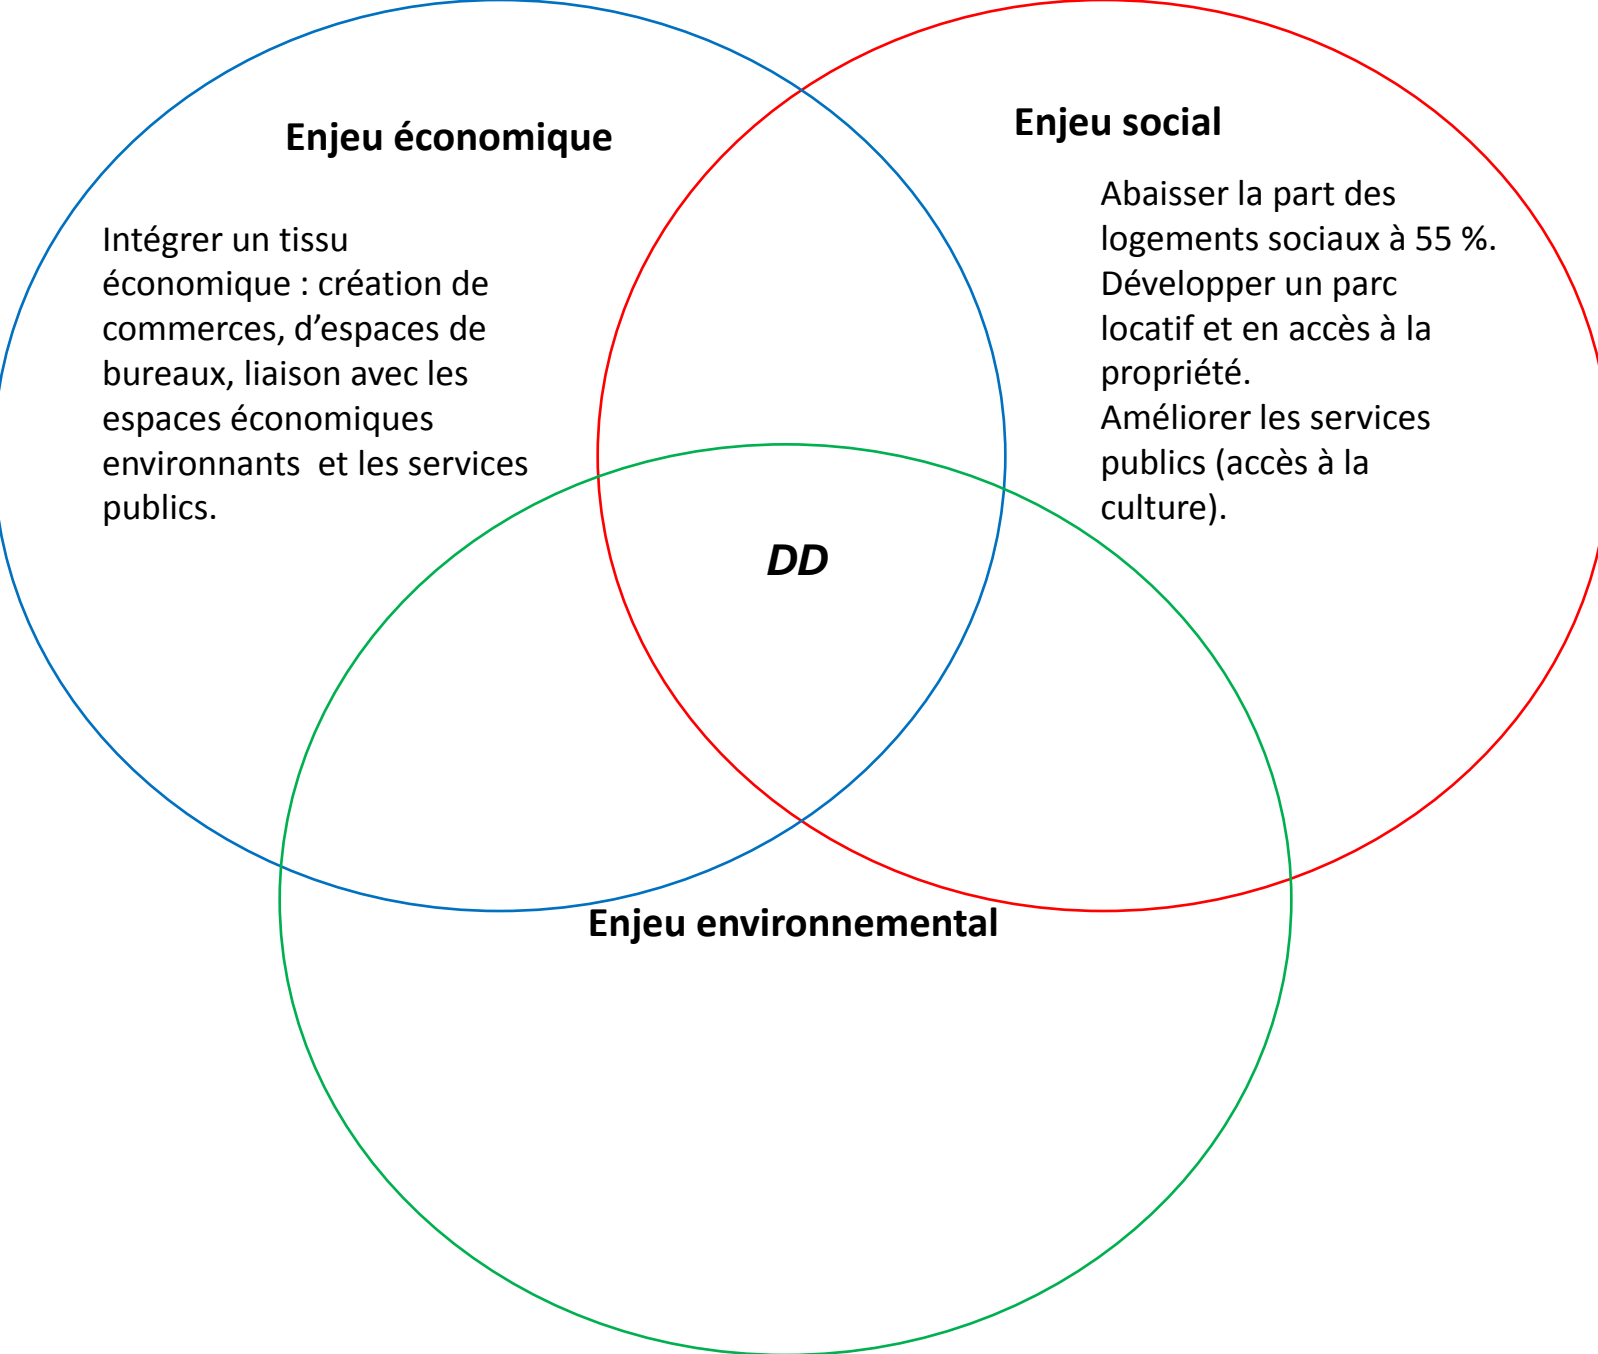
Enjeu économique

Intégrer un tissu économique : création de commerces, d’espaces de bureaux, liaison avec les espaces économiques environnants et les services publics.

Enjeu social

Abaisser la part des logements sociaux à 55 %.
Développer un parc locatif et en accès à la propriété.
Améliorer les services publics (accès à la culture).

DD

Enjeu environnemental